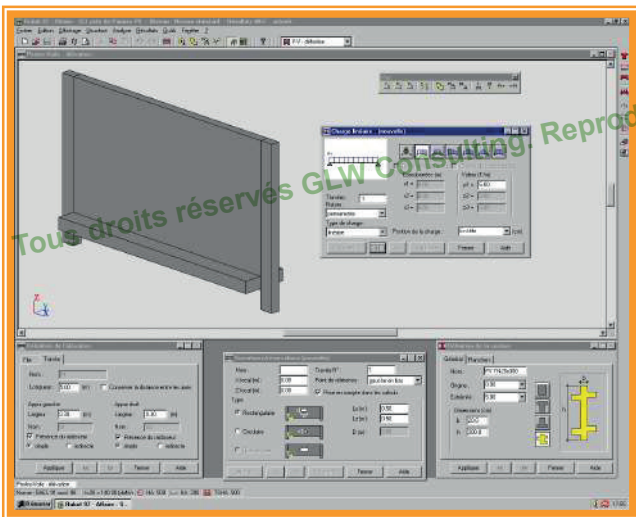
Tous droits réservés GLW Consulting. Reprod

Charge linéaire - [nouvelle]

Travée : 1

Nature : permanente

Type de charge : linéaire

Coordonnées (m)

Valeurs (t/ml)

p1 = 5.60

Position de la charge : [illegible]

Fermer

Aide

Définition de l'élévation

Fûts

Travée

Longueur : 6.00

Appui gauche

Appui droit

Largeur : 0.30

Largeur : 0.30

Présence du débord

Présence du débord

simple

simple

Appliquer

Fermer

Aide

Type

Rectangulaire

Circulaire

Fermer

Aide

Définition de la section

Général

Nom : PV 7%(20x80)

Fermer

Aide

Appliquer

Démarrer